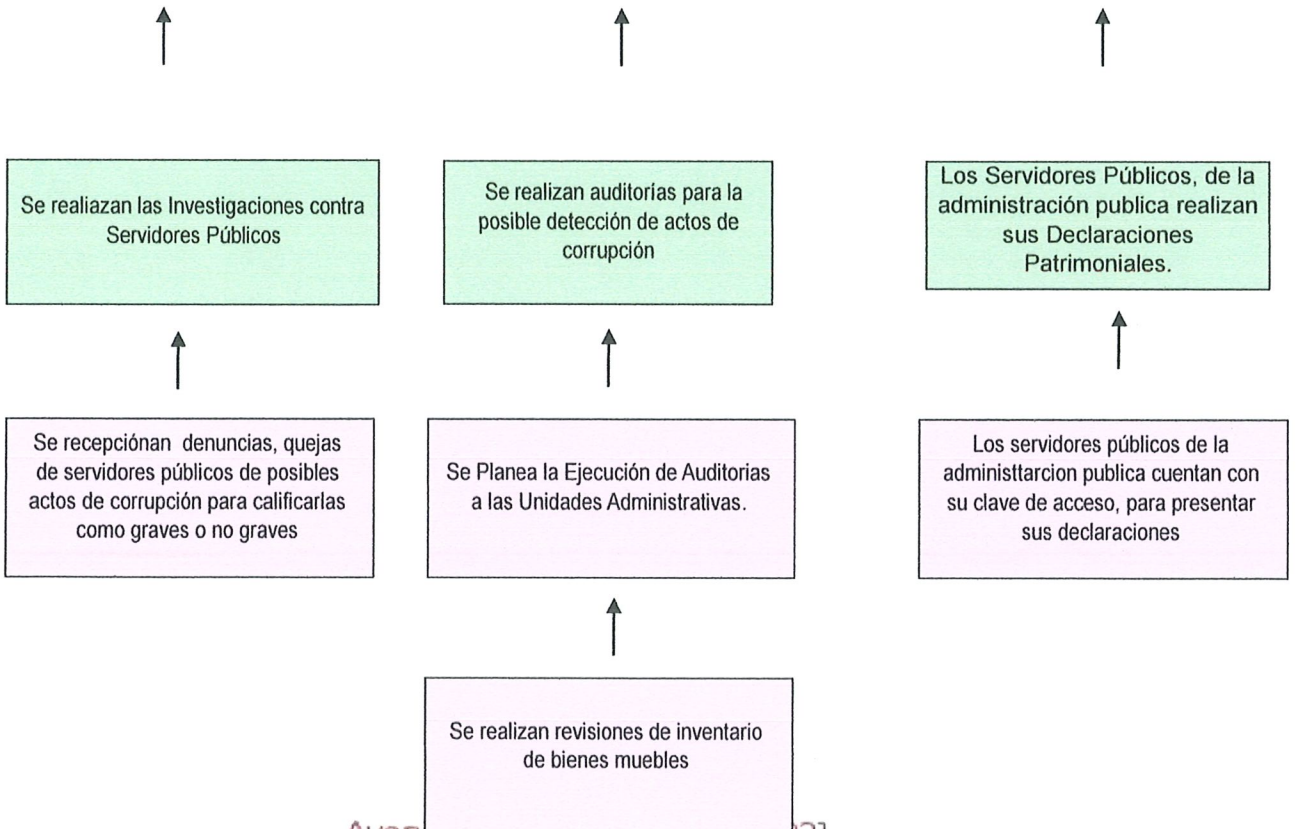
Se realiazan las Investigaciones contra Servidores Públicos

Se realizan auditorías para la posible detección de actos de corrupción

Los Servidores Públicos, de la administración publica realizan sus Declaraciones Patrimoniales.

Se recepciónan denuncias, quejas de servidores públicos de posibles actos de corrupción para calificarlas como graves o no graves

Se Planea la Ejecución de Auditorias a las Unidades Administrativas.

Los servidores públicos de la administtarcion publica cuentan con su clave de acceso, para presentar sus declaraciones

Se realizan revisiones de inventario de bienes muebles

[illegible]